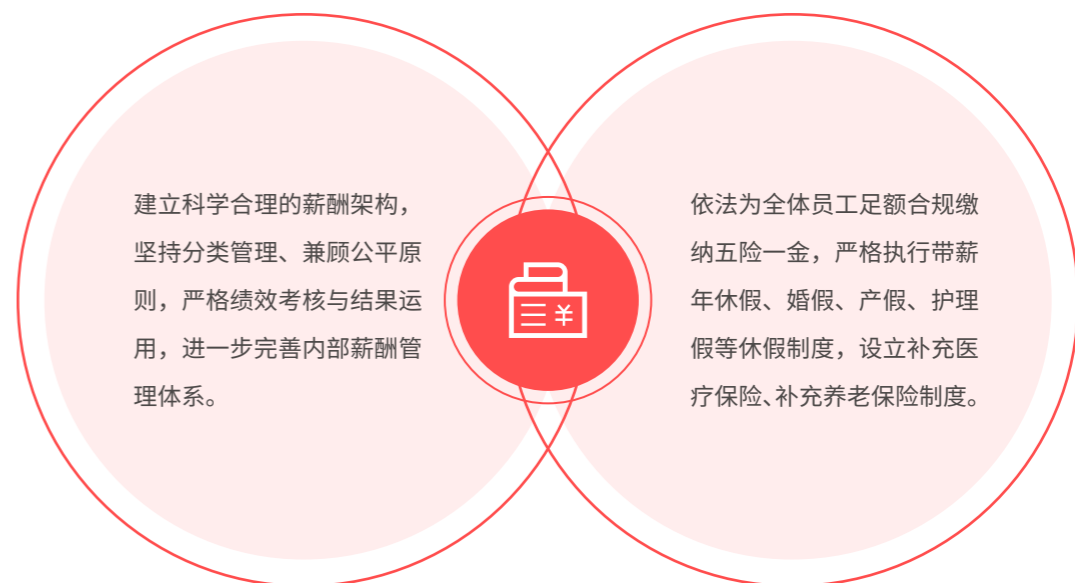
建立科学合理的薪酬架构，坚持分类管理、兼顾公平原则，严格绩效考核与结果运用，进一步完善内部薪酬管理体系。

依法为全体员工足额合规缴纳五险一金，严格执行带薪年休假、婚假、产假、护理假等休假制度，设立补充医疗保险、补充养老保险制度。